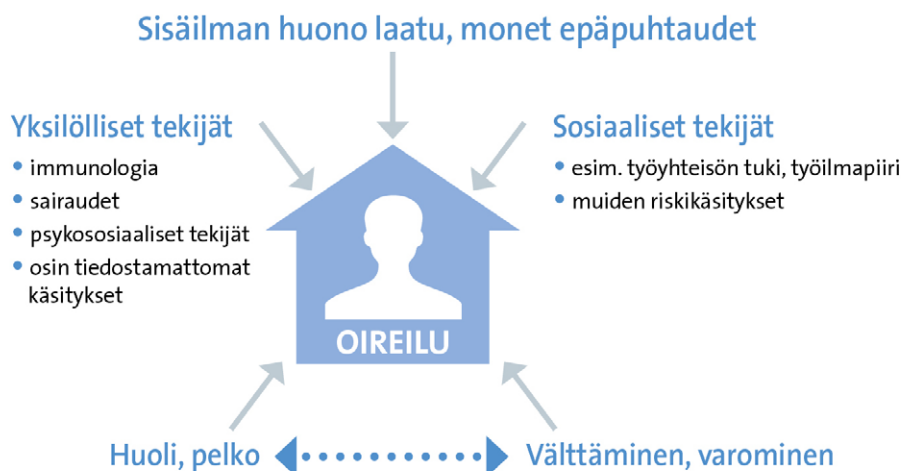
Sisäilman huono laatu, monet epäpuhtaudet

Yksilölliset tekijät
• immunologia
• sairaudet
• psykososiaaliset tekijät
• osin tiedostamattomat käsitykset

Sosiaaliset tekijät
• esim. työyhteisön tuki, työilmapiiri
• muiden riskikäsitykset

OIREILU

Huoli, pelko

Välttäminen, varominen